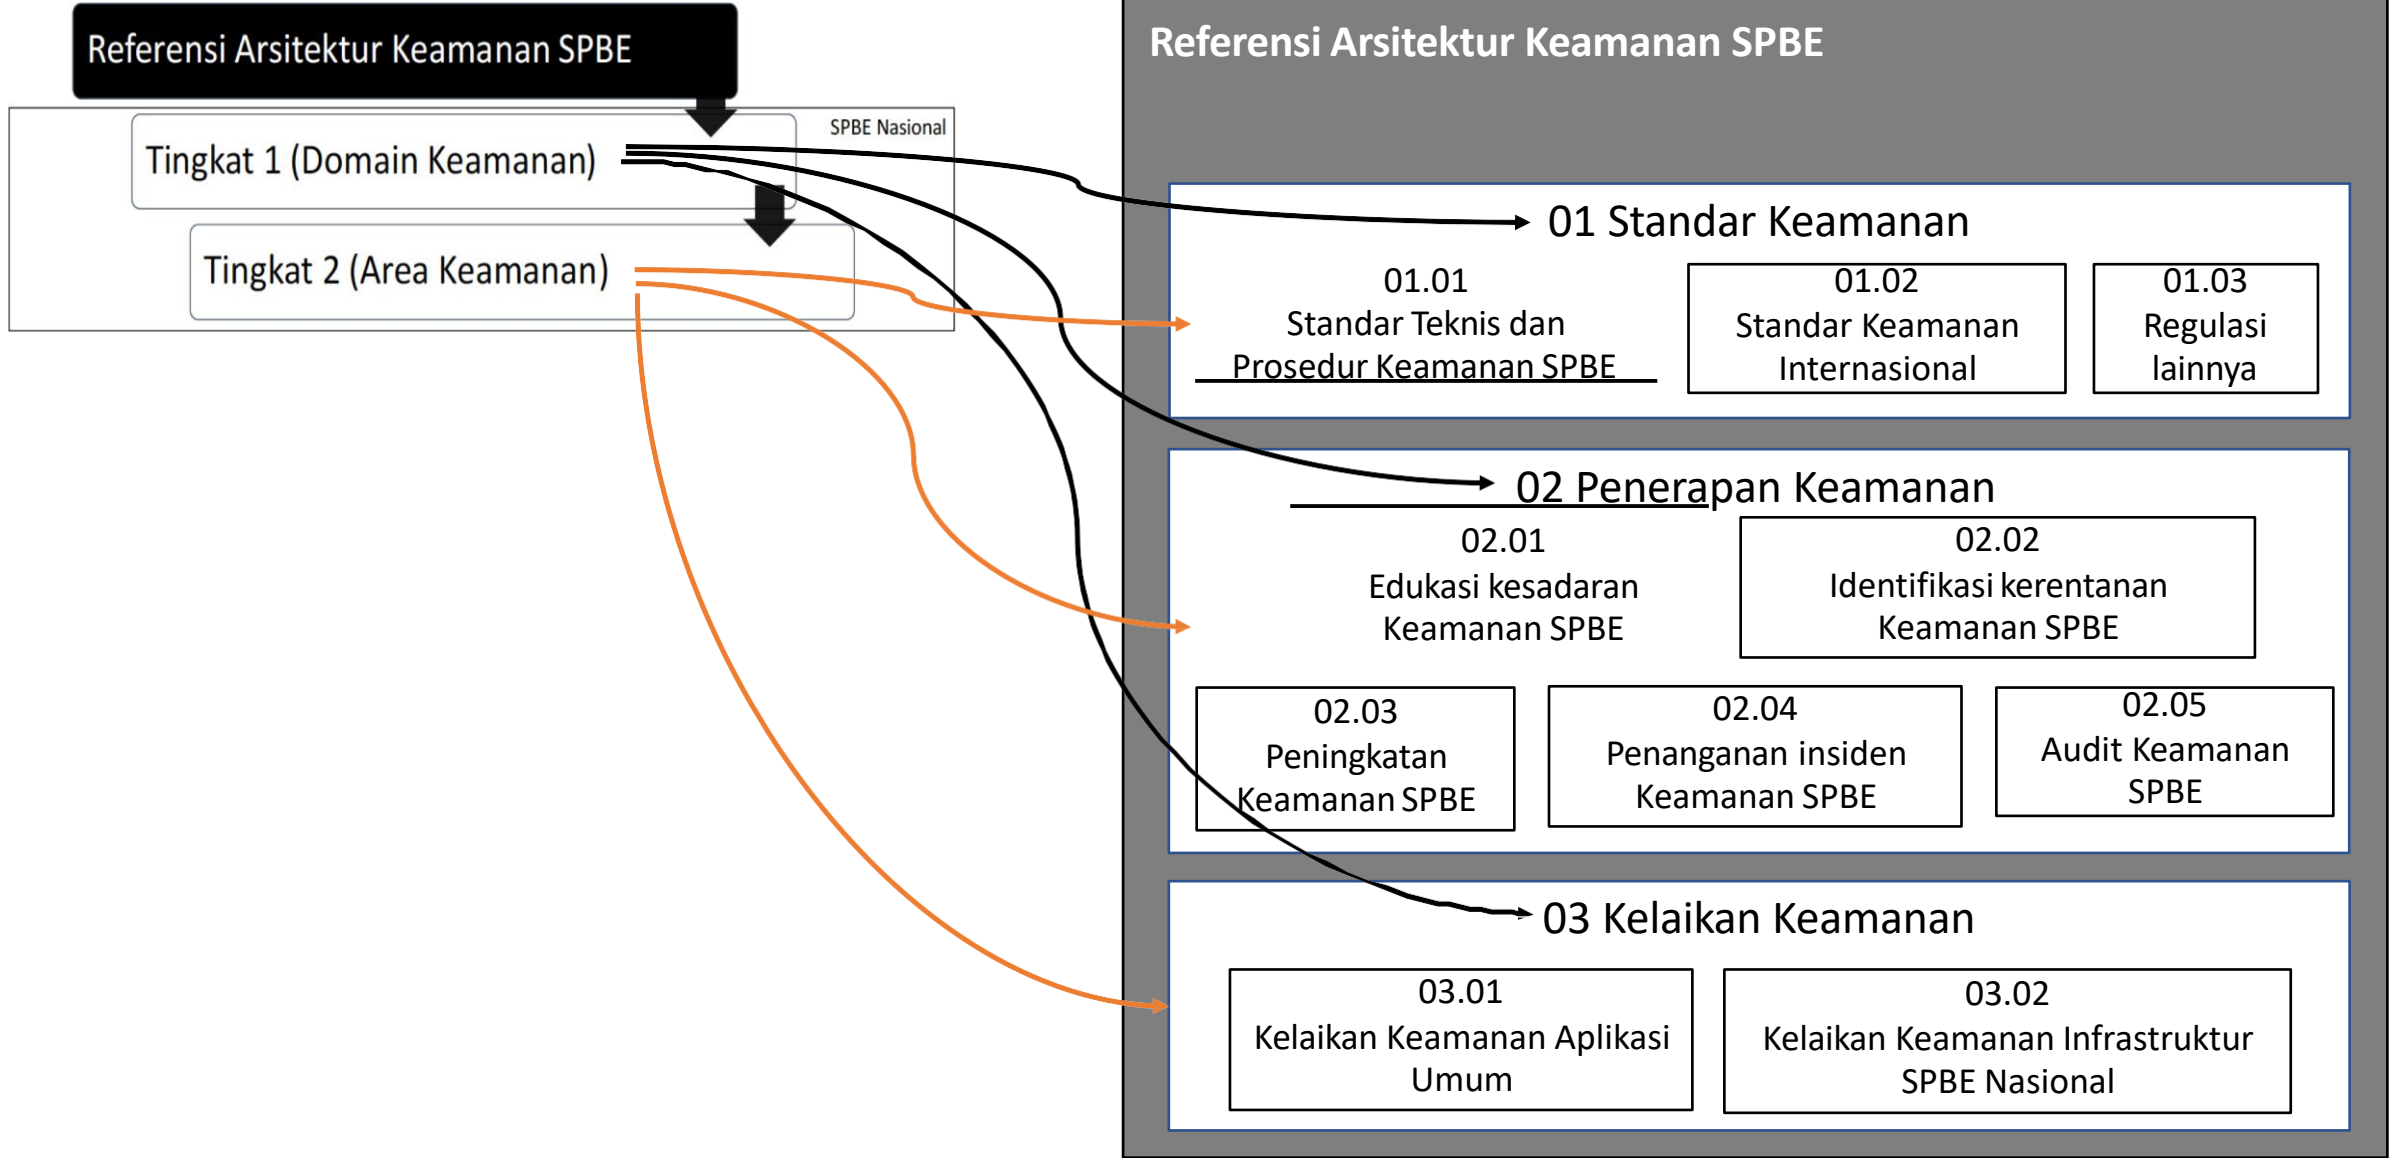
Referensi Arsitektur Keamanan SPBE

SPBE Nasional

Tingkat 1 (Domain Keamanan)

Tingkat 2 (Area Keamanan)

Referensi Arsitektur Keamanan SPBE

01 Standar Keamanan

01.01
Standar Teknis dan Prosedur Keamanan SPBE

01.02
Standar Keamanan Internasional

01.03
Regulasi lainnya

02 Penerapan Keamanan

02.01
Edukasi kesadaran Keamanan SPBE

02.02
Identifikasi kerentanan Keamanan SPBE

02.03
Peningkatan Keamanan SPBE

02.04
Penanganan insiden Keamanan SPBE

02.05
Audit Keamanan SPBE

03 Kelaikan Keamanan

03.01
Kelaikan Keamanan Aplikasi Umum

03.02
Kelaikan Keamanan Infrastruktur SPBE Nasional